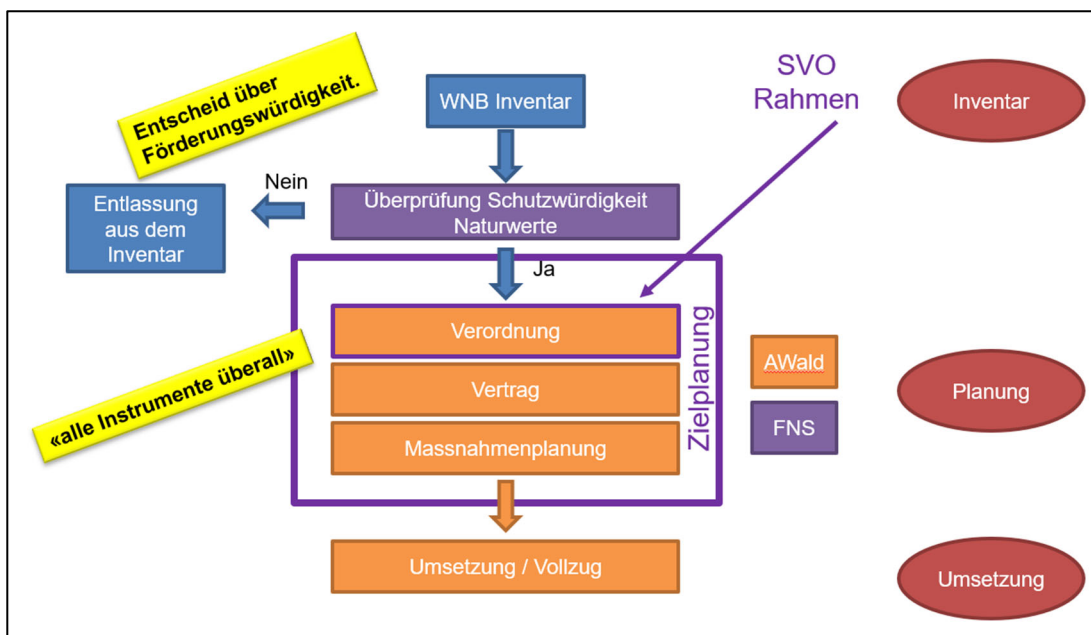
Entscheid über Förderungswürdigkeit.

WNB Inventar

SVO Rahmen

Inventar

Nein

Entlassung aus dem Inventar

Überprüfung Schutzwürdigkeit Naturwerte

Ja

Verordnung

Vertrag

Massnahmenplanung

Zielplanung

«alle Instrumente überall»

AWald

FNS

Planung

Umsetzung / Vollzug

Umsetzung